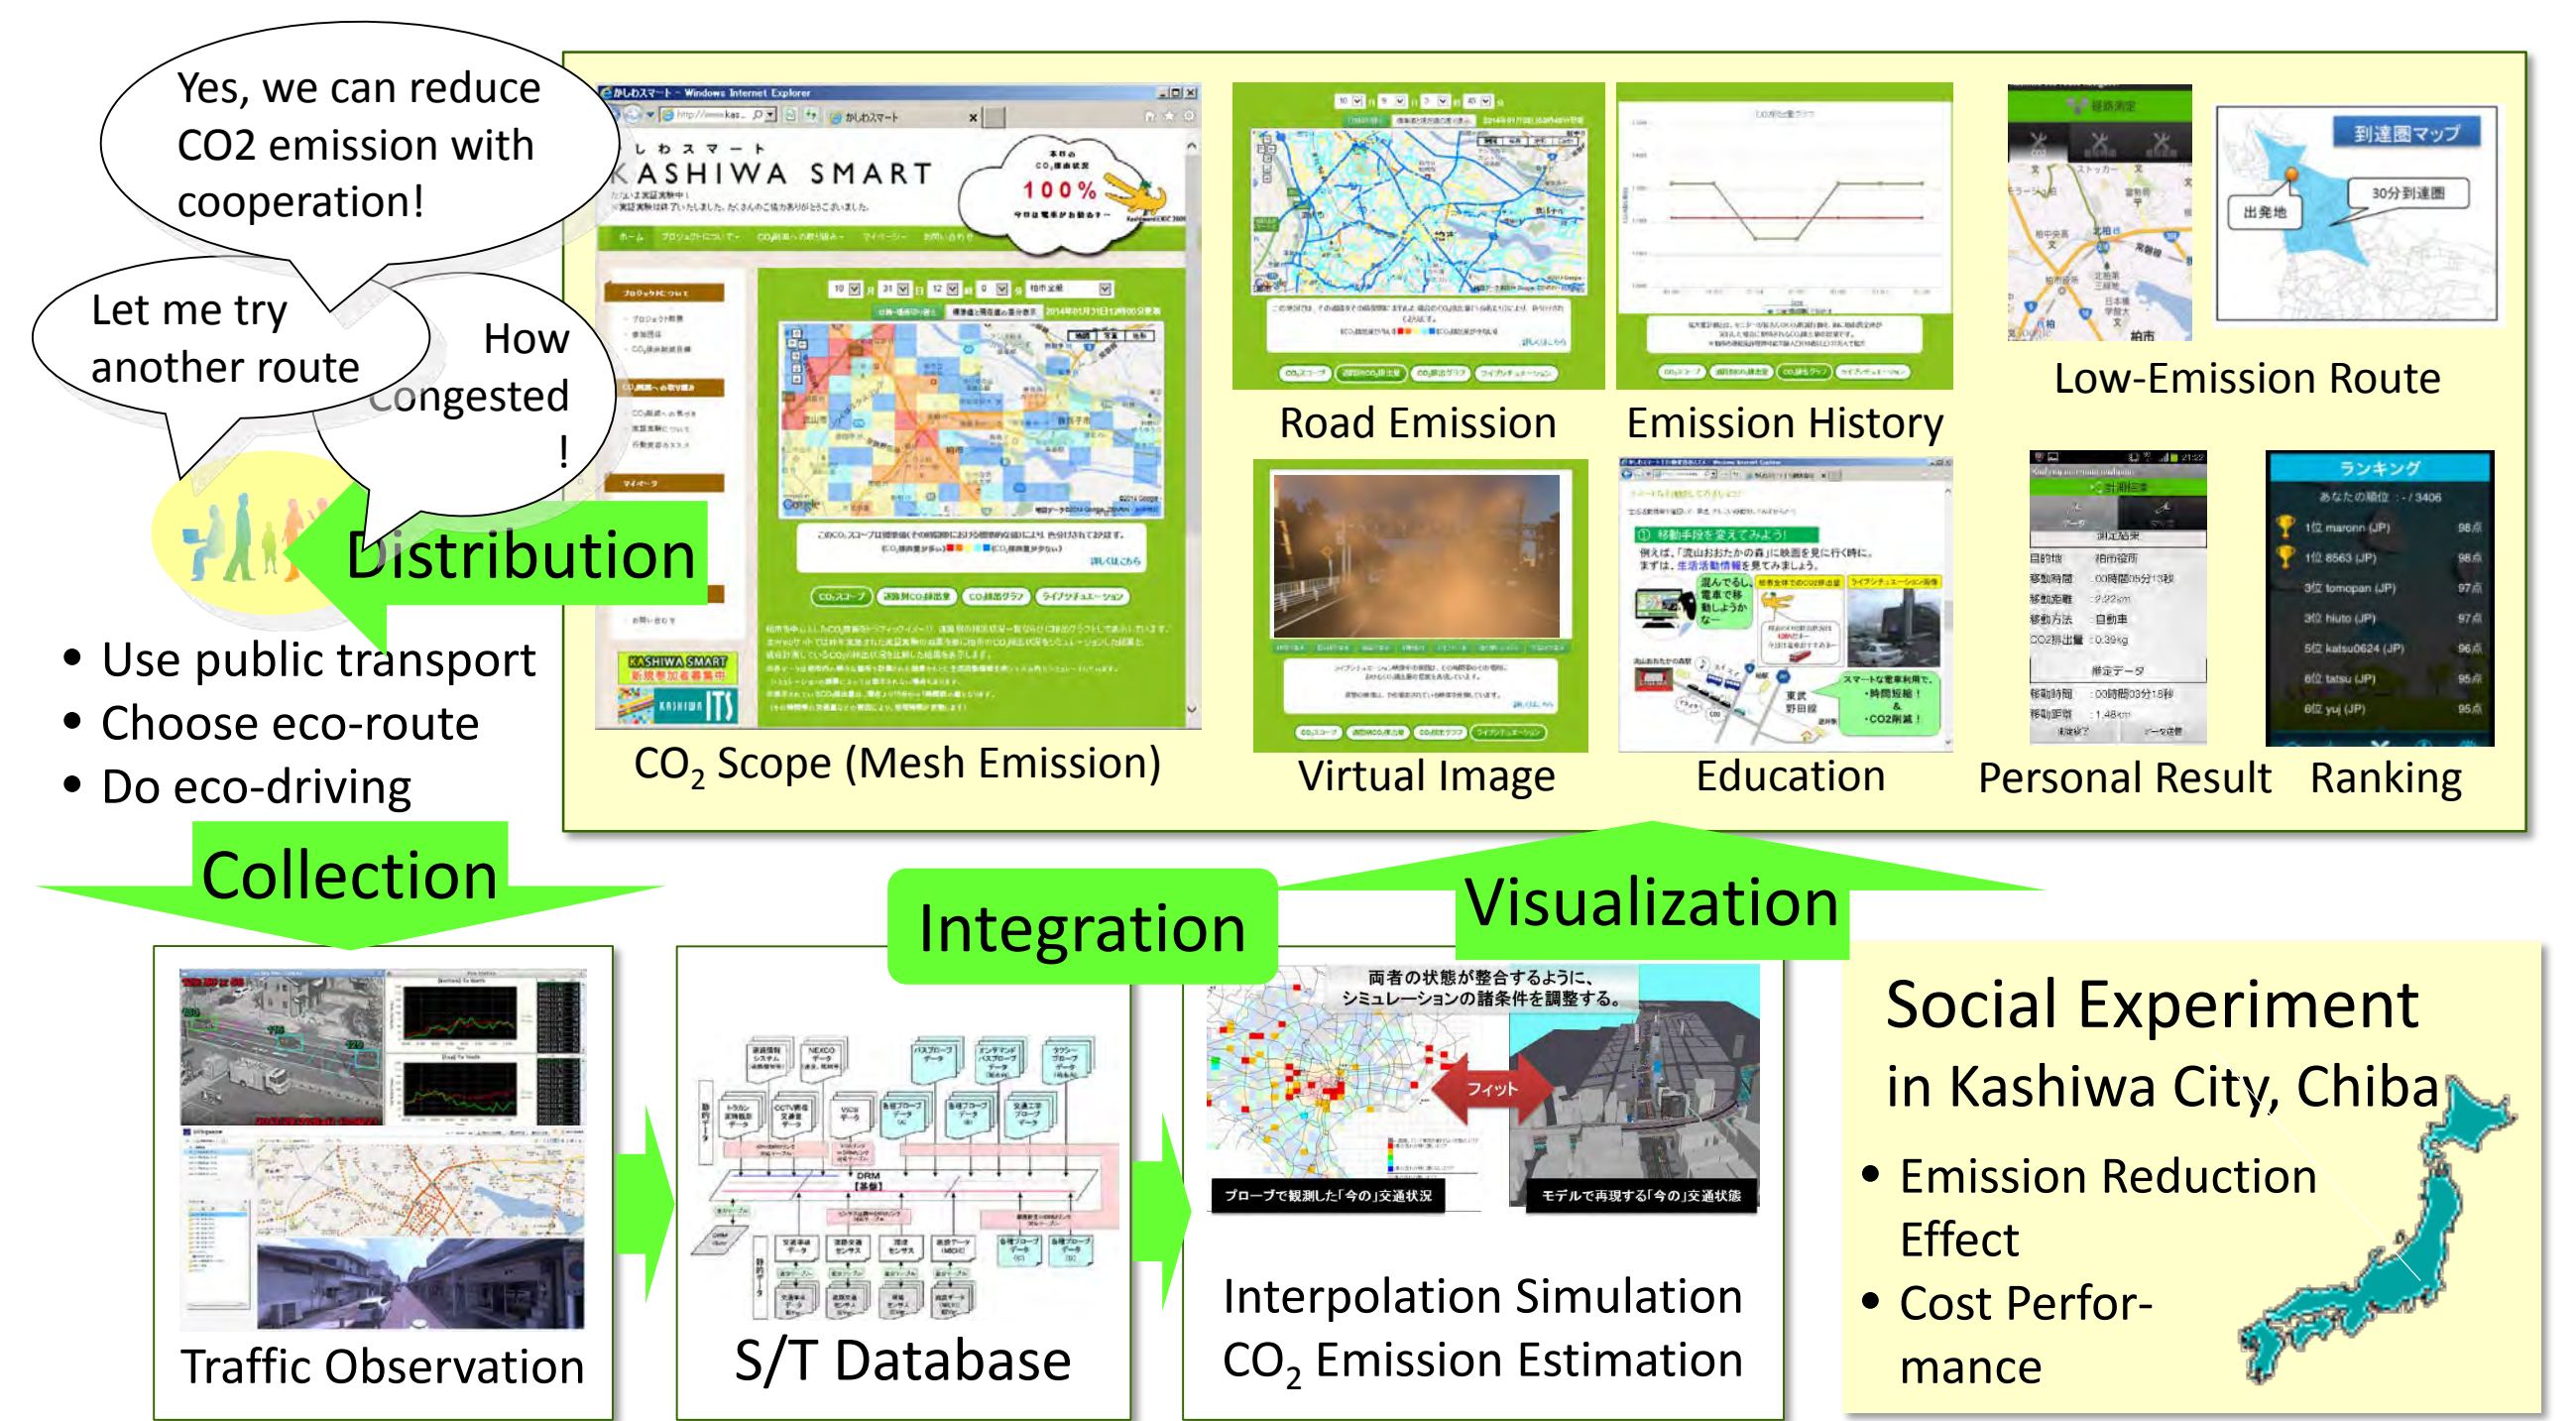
Yes, we can reduce CO2 emission with cooperation!

Let me try another route

How congested !

Distribution

• Use public transport
• Choose eco-route
• Do eco-driving

KASHIWA SMART

100%

CO$_2$ Scope (Mesh Emission)

Road Emission

Emission History

Low-Emission Route

到達圏マップ

出発地

30分到達圏

Virtual Image

Education

Personal Result

Ranking

ランキング

Collection

Integration

Visualization

両者の状態が整合するように、シミュレーションの諸条件を調整する。

フィット

プローブで観測した「今の」交通状況

モデルで再現する「今の」交通状態

Traffic Observation

S/T Database

Interpolation Simulation
CO$_2$ Emission Estimation

Social Experiment in Kashiwa City, Chiba

• Emission Reduction Effect
• Cost Performance